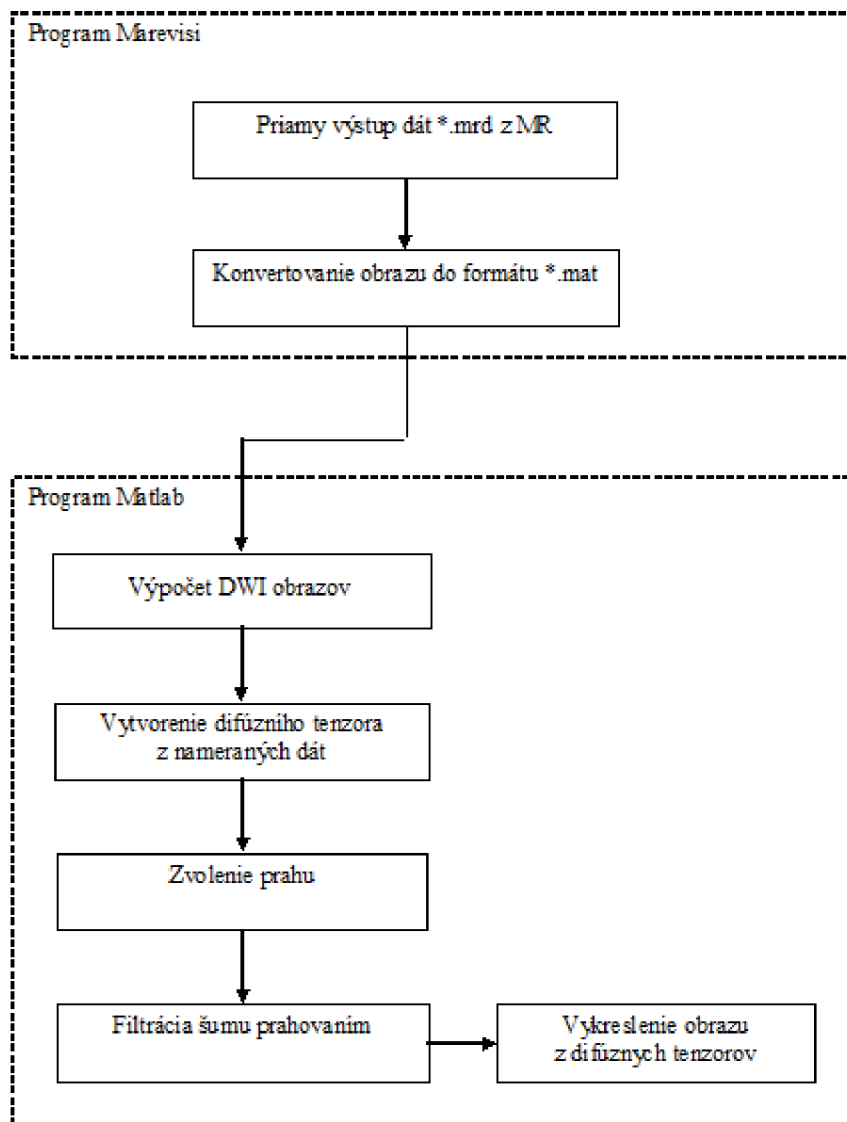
Program Marevisi

Priamy výstup dát *.mrd z MR

Konvertovanie obrazu do formátu *.mat

Program Matlab

Výpočet DWI obrazov

Vytvorenie difúzniho tenzora z nameraných dát

Zvolenie prahu

Filtrácia šumu prahovaním

Vykreslenie obrazu z difúznych tenzorov